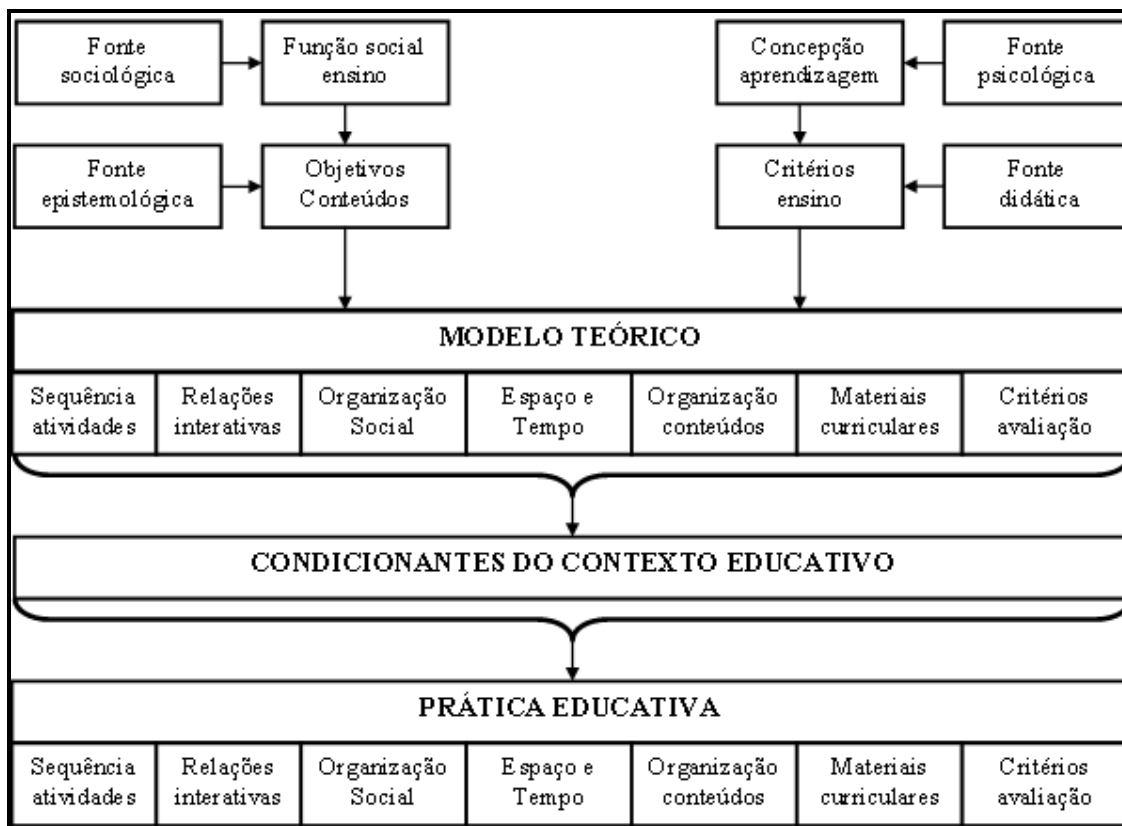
Fonte sociológica

Função social ensino

Concepção aprendizagem

Fonte psicológica

Fonte epistemológica

Objetivos Conteúdos

Critérios ensino

Fonte didática

MODELO TEÓRICO

| Sequência atividades | Relações interativas | Organização Social | Espaço e Tempo | Organização conteúdos | Materiais curriculares | Critérios avaliação |
|---|---|---|---|---|---|---|

CONDICIONANTES DO CONTEXTO EDUCATIVO

PRÁTICA EDUCATIVA

| Sequência atividades | Relações interativas | Organização Social | Espaço e Tempo | Organização conteúdos | Materiais curriculares | Critérios avaliação |
|---|---|---|---|---|---|---|